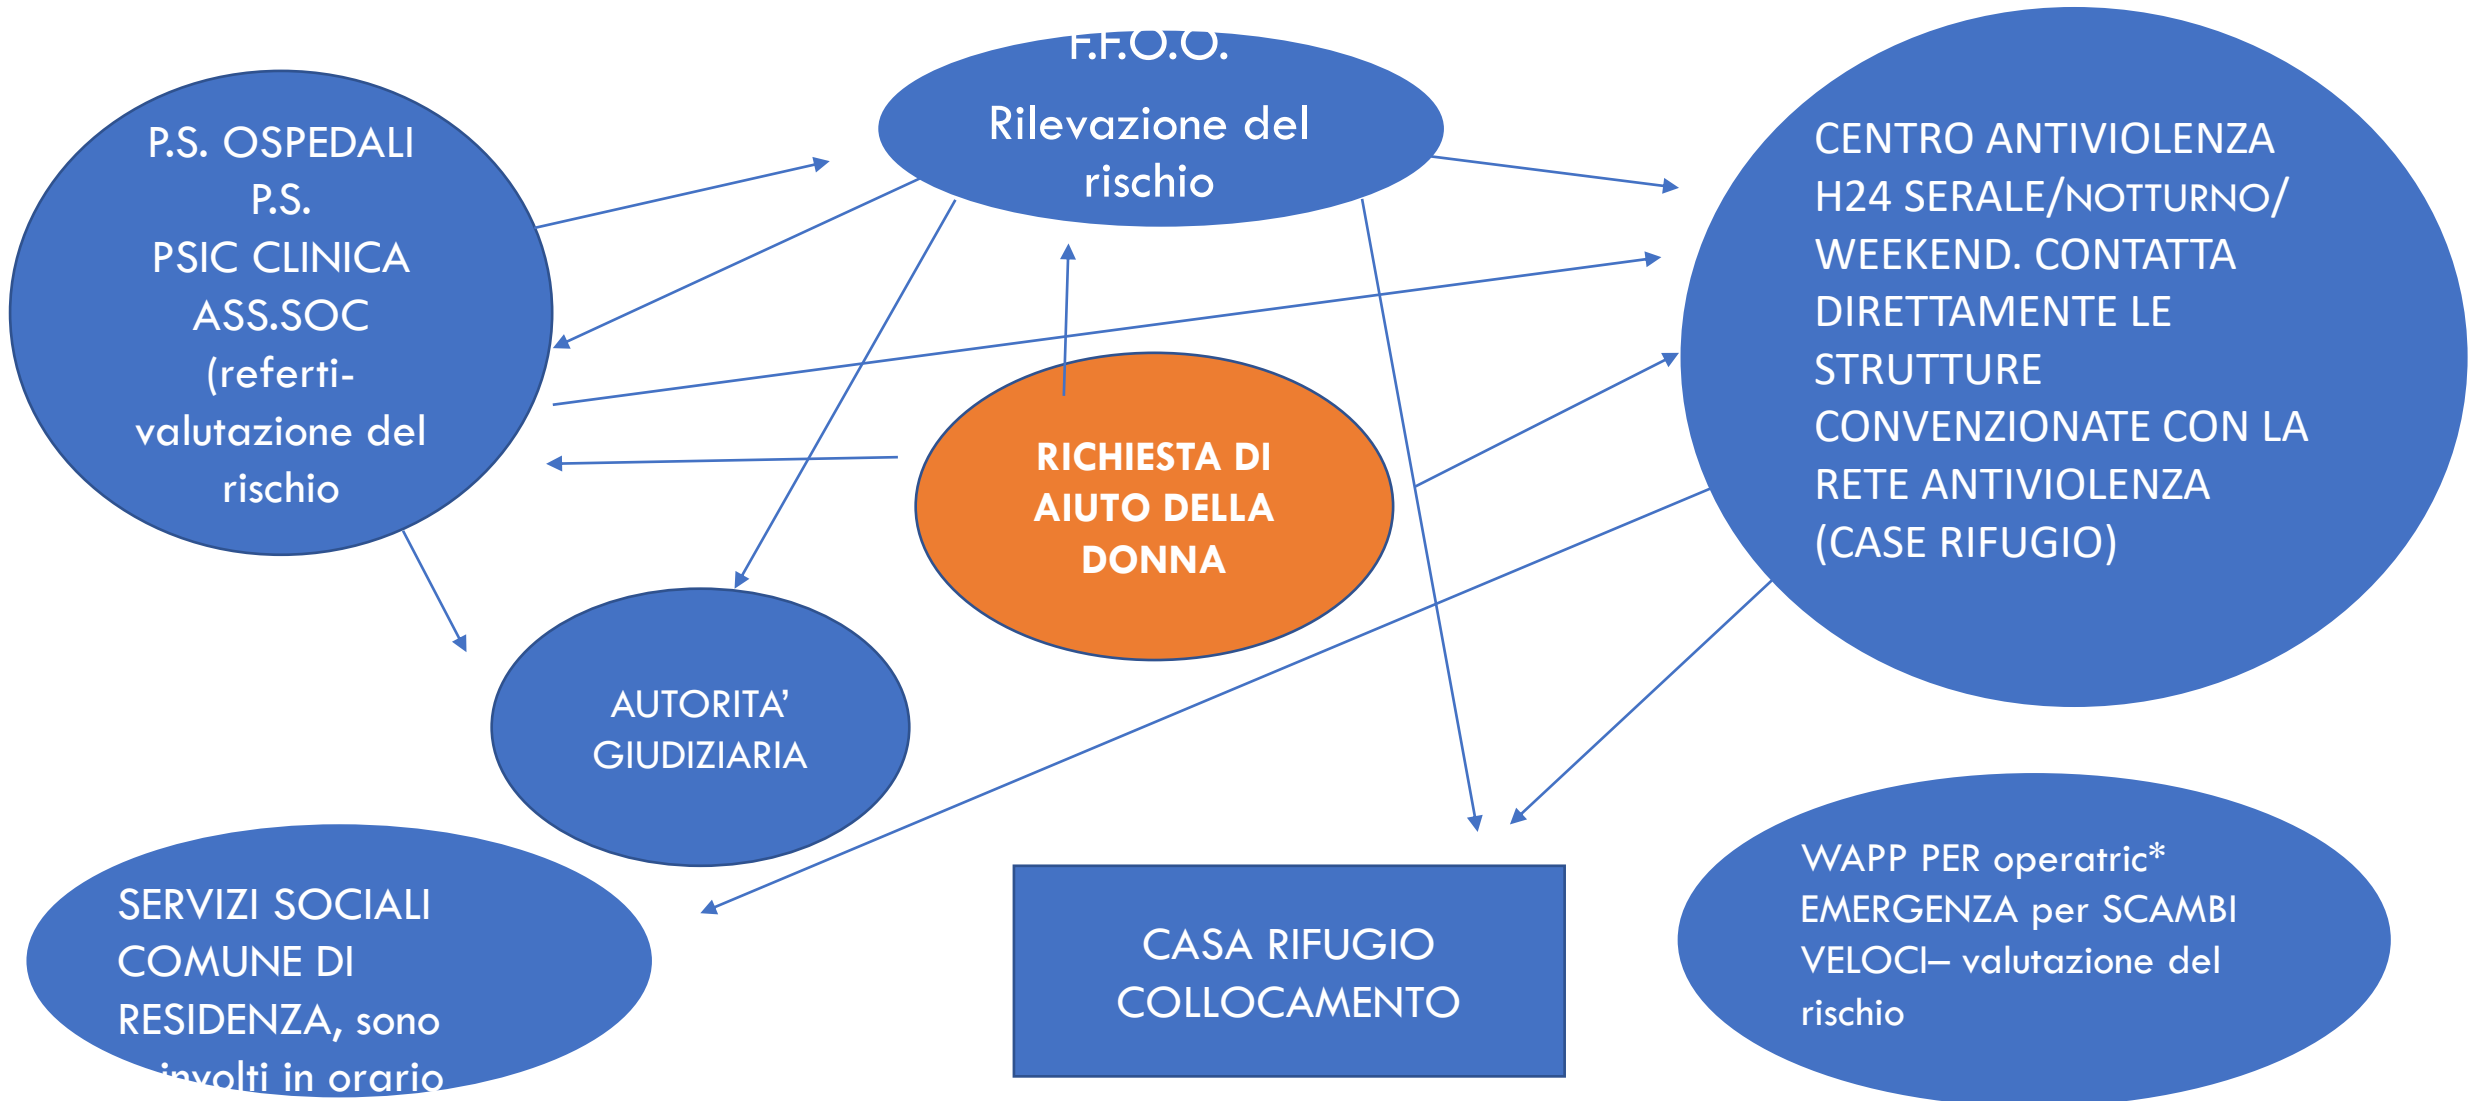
F.F.O.O.
Rilevazione del rischio

P.S. OSPEDALI
P.S.
PSIC CLINICA
ASS.SOC
(referti-valutazione del rischio

CENTRO ANTIVIOLENZA H24 SERALE/NOTTURNO/ WEEKEND. CONTATTA DIRETTAMENTE LE STRUTTURE CONVENZIONATE CON LA RETE ANTIVIOLENZA (CASE RIFUGIO)

RICHIESTA DI AIUTO DELLA DONNA

AUTORITA' GIUDIZIARIA

SERVIZI SOCIALI COMUNE DI RESIDENZA, sono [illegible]nvolti in orario

CASA RIFUGIO COLLOCAMENTO

WAPP PER operatric* EMERGENZA per SCAMBI VELOCI– valutazione del rischio